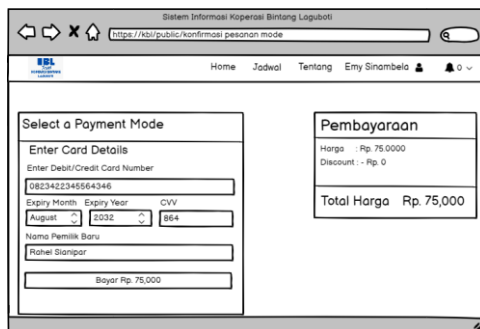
Sistem Informasi Koperasi Bintang Loguboti

https://kbl/public/konfirmasi pesanan mode

KBL

Home Jadwal Tentang Emy Sinambela 0

Select a Payment Mode

Enter Card Details

Enter Debit/Credit Card Number

0823422345564346

Expiry Month Expiry Year CVV

August 2032 864

Nama Pemilik Baru

Rahel Sianipar

Bayar Rp. 75,000

Pembayaraan

Harga : Rp. 75.0000

Discount : - Rp. 0

Total Harga Rp. 75,000